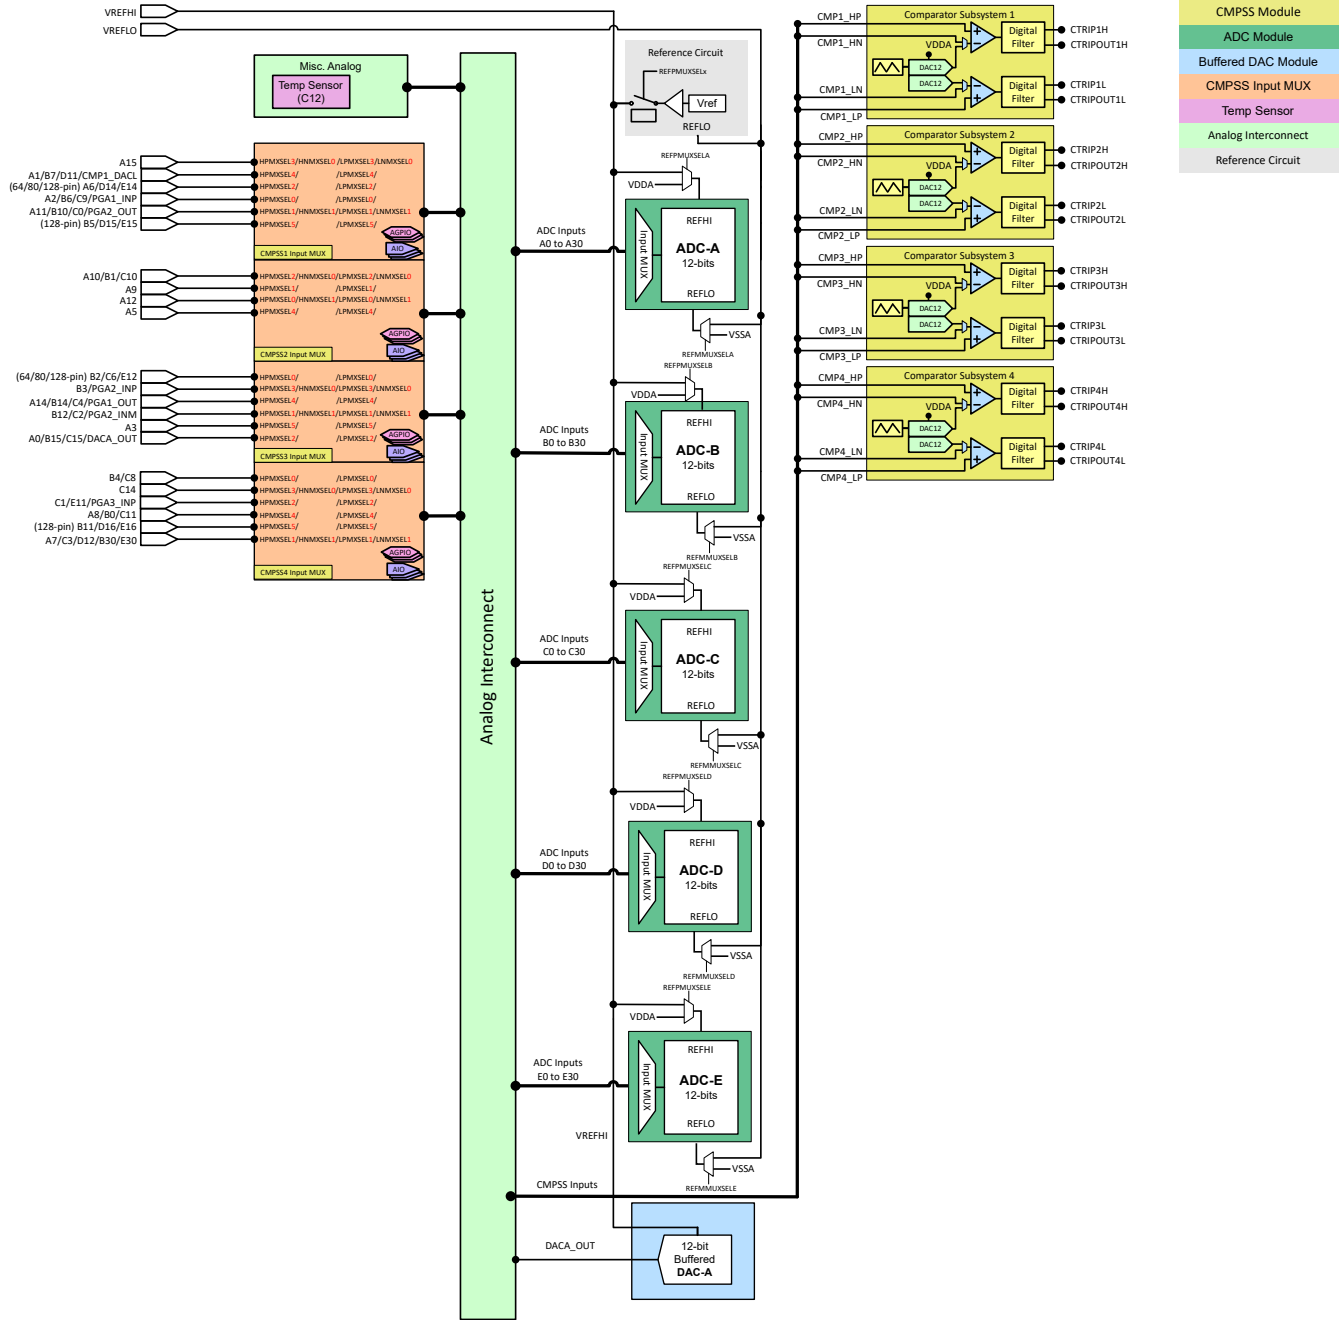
VREFHI
VREFLO

Misc. Analog
Temp Sensor (C12)

A15
A1/B7/D11/CMP1_DACL
(64/80/128-pin) A6/D14/E14
A2/B6/C9/PGA1_INP
A11/B10/C0/PGA2_OUT
(128-pin) B5/D15/E15

HPMXSEL3/HNMXSEL0 /LPMXSEL3/LNMXSEL0
HPMXSEL4/ /LPMXSEL4/
HPMXSEL2/ /LPMXSEL2/
HPMXSEL0/ /LPMXSEL0/
HPMXSEL1/HNMXSEL1/LPMXSEL1/LNMXSEL1
HPMXSEL5/ /LPMXSEL5/
AGPIO
AIO
CMPSS1 Input MUX

A10/B1/C10
A9
A12
A5

HPMXSEL2/HNMXSEL0/LPMXSEL2/LNMXSEL0
HPMXSEL1/ /LPMXSEL1/
HPMXSEL0/HNMXSEL1/LPMXSEL0/LNMXSEL1
HPMXSEL4/ /LPMXSEL4/
AGPIO
AIO
CMPSS2 Input MUX

(64/80/128-pin) B2/C6/E12
B3/PGA2_INP
A14/B14/C4/PGA1_OUT
B12/C2/PGA2_INM
A3
A0/B15/C15/DACA_OUT

HPMXSEL0/ /LPMXSEL0/
HPMXSEL3/HNMXSEL0/LPMXSEL3/LNMXSEL0
HPMXSEL4/ /LPMXSEL4/
HPMXSEL1/HNMXSEL1/LPMXSEL1/LNMXSEL1
HPMXSEL5/ /LPMXSEL5/
HPMXSEL2/ /LPMXSEL2/
AGPIO
AIO
CMPSS3 Input MUX

B4/C8
C14
C1/E11/PGA3_INP
A8/B0/C11
(128-pin) B11/D16/E16
A7/C3/D12/B30/E30

HPMXSEL0/ /LPMXSEL0/
HPMXSEL3/HNMXSEL0/LPMXSEL3/LNMXSEL0
HPMXSEL2/ /LPMXSEL2/
HPMXSEL4/ /LPMXSEL4/
HPMXSEL5/ /LPMXSEL5/
HPMXSEL1/HNMXSEL1/LPMXSEL1/LNMXSEL1
AGPIO
AIO
CMPSS4 Input MUX

Analog Interconnect

Reference Circuit
REFPMUXSELx
Vref
REFLO

REFPMUXSELA
VDDA
ADC Inputs
A0 to A30
Input MUX
REFHI
ADC-A
12-bits
REFLO
VSSA
REFMMUXSELA

REFPMUXSELB
VDDA
ADC Inputs
B0 to B30
Input MUX
REFHI
ADC-B
12-bits
REFLO
VSSA
REFMMUXSELB

REFPMUXSELC
VDDA
ADC Inputs
C0 to C30
Input MUX
REFHI
ADC-C
12-bits
REFLO
VSSA
REFMMUXSELC

REFPMUXSELD
VDDA
ADC Inputs
D0 to D30
Input MUX
REFHI
ADC-D
12-bits
REFLO
VSSA
REFMMUXSELD

REFPMUXSELE
VDDA
ADC Inputs
E0 to E30
Input MUX
REFHI
ADC-E
12-bits
REFLO
VREFHI
VSSA
REFMMUXSELE

CMPSS Inputs
DACA_OUT
12-bit
Buffered
DAC-A

CMP1_HP
CMP1_HN
CMP1_LN
CMP1_LP
Comparator Subsystem 1
VDDA
DAC12
DAC12
Digital Filter
Digital Filter
CTRIP1H
CTRIPOUT1H
CTRIP1L
CTRIPOUT1L

CMP2_HP
CMP2_HN
CMP2_LN
CMP2_LP
Comparator Subsystem 2
VDDA
DAC12
DAC12
Digital Filter
Digital Filter
CTRIP2H
CTRIPOUT2H
CTRIP2L
CTRIPOUT2L

CMP3_HP
CMP3_HN
CMP3_LN
CMP3_LP
Comparator Subsystem 3
VDDA
DAC12
DAC12
Digital Filter
Digital Filter
CTRIP3H
CTRIPOUT3H
CTRIP3L
CTRIPOUT3L

CMP4_HP
CMP4_HN
CMP4_LN
CMP4_LP
Comparator Subsystem 4
VDDA
DAC12
DAC12
Digital Filter
Digital Filter
CTRIP4H
CTRIPOUT4H
CTRIP4L
CTRIPOUT4L

CMPSS Module
ADC Module
Buffered DAC Module
CMPSS Input MUX
Temp Sensor
Analog Interconnect
Reference Circuit